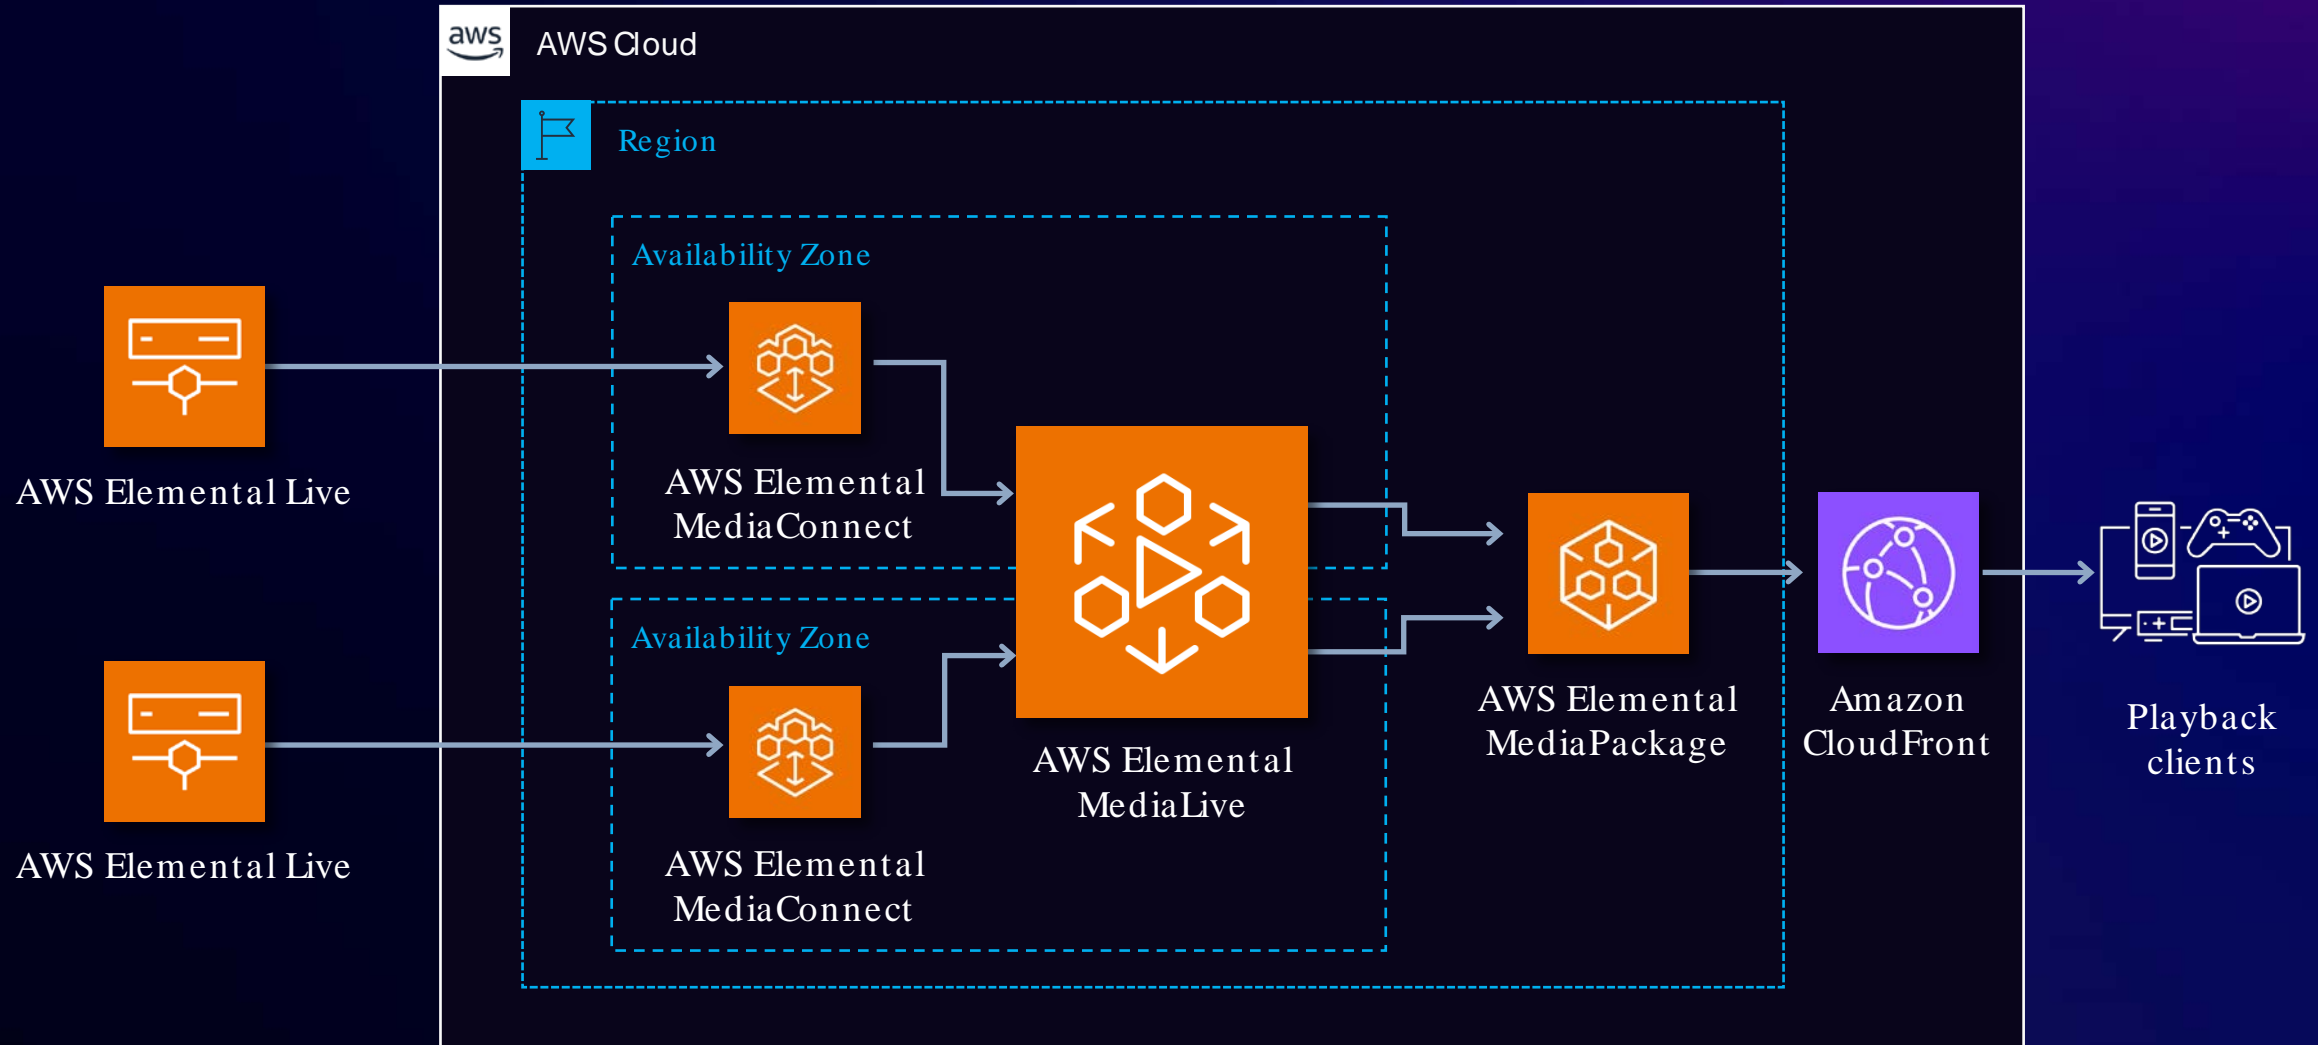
aws AWS Cloud

Region

Availability Zone

AWS Elemental Live

AWS Elemental MediaConnect

AWS Elemental MediaLive

AWS Elemental MediaPackage

Amazon CloudFront

Playback clients

Availability Zone

AWS Elemental Live

AWS Elemental MediaConnect